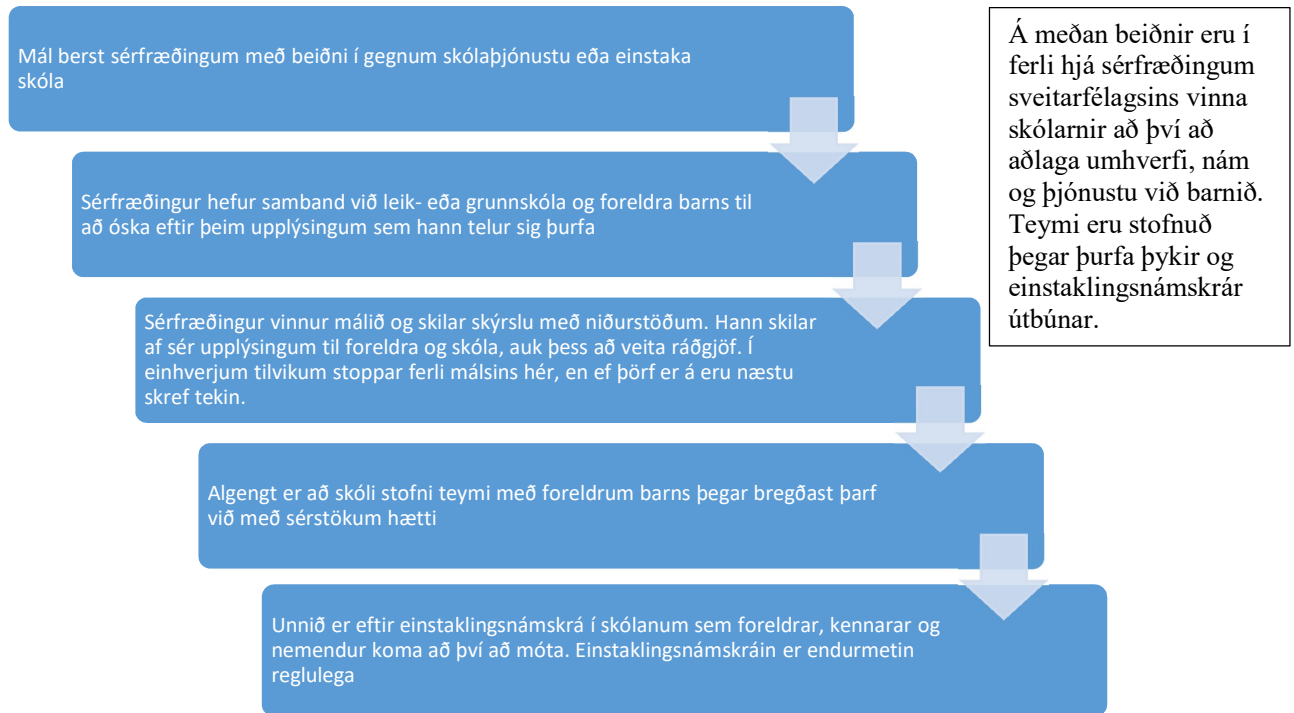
Mál berst sérfræðingum með beiðni í gegnum skólaþjónustu eða einstaka skóla

Sérfræðingur hefur samband við leik- eða grunnskóla og foreldra barns til að óska eftir þeim upplýsingum sem hann telur sig þurfa

Sérfræðingur vinnur málið og skilar skýrslu með niðurstöðum. Hann skilar af sér upplýsingum til foreldra og skóla, auk þess að veita ráðgjöf. Í einhverjum tilvikum stoppar ferli málsins hér, en ef þörf er á eru næstu skref tekin.

Algengt er að skóli stofni teymi með foreldrum barns þegar bregðast þarf við með sérstökum hætti

Unnið er eftir einstaklingsnámskrá í skólanum sem foreldrar, kennarar og nemendur koma að því að móta. Einstaklingsnámskráin er endurmetin reglulega

Á meðan beiðnir eru í ferli hjá sérfræðingum sveitarfélagsins vinna skólarnir að því að aðlaga umhverfi, nám og þjónustu við barnið. Teymi eru stofnuð þegar þurfa þykir og einstaklingsnámskrár útbúnar.